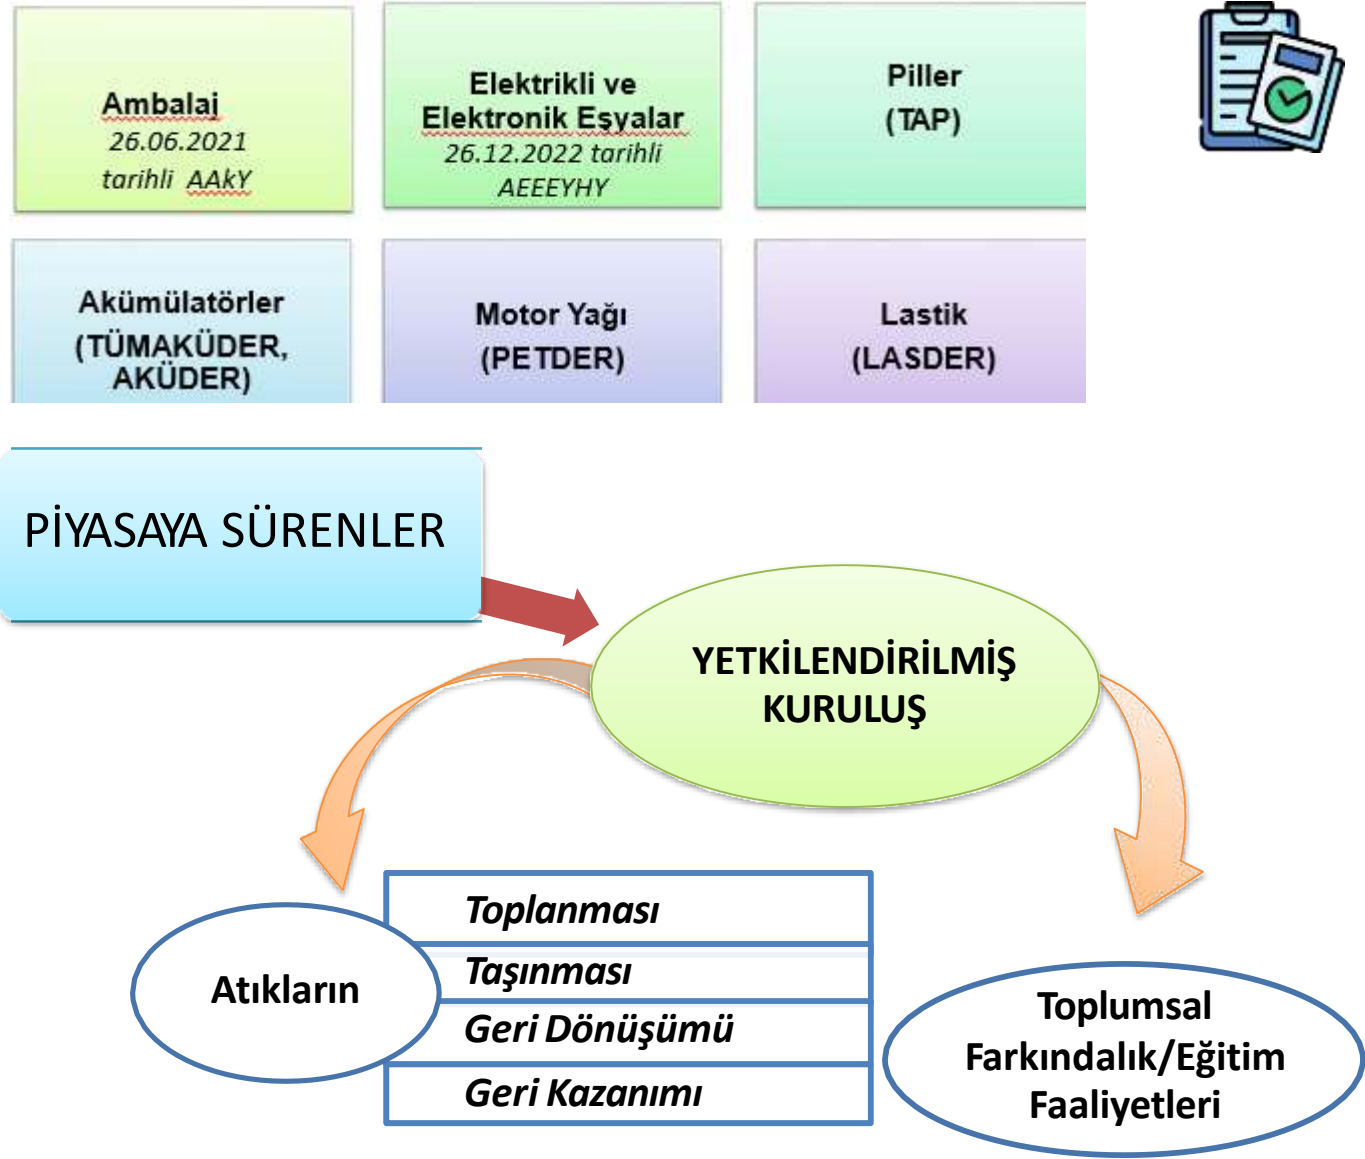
Ambalaj
26.06.2021
tarihli AAkY

Elektrikli ve
Elektronik Eşyalar
26.12.2022 tarihli
AEEEYHY

Piller
(TAP)

Akümülatörler
(TÜMAKÜDER,
AKÜDER)

Motor Yağı
(PETDER)

Lastik
(LASDER)

PİYASAYA SÜRENLER

YETKİLENDİRİLMİŞ
KURULUŞ

Atıkların

Toplanması
Taşınması
Geri Dönüşümü
Geri Kazanımı

Toplumsal
Farkındalık/Eğitim
Faaliyetleri